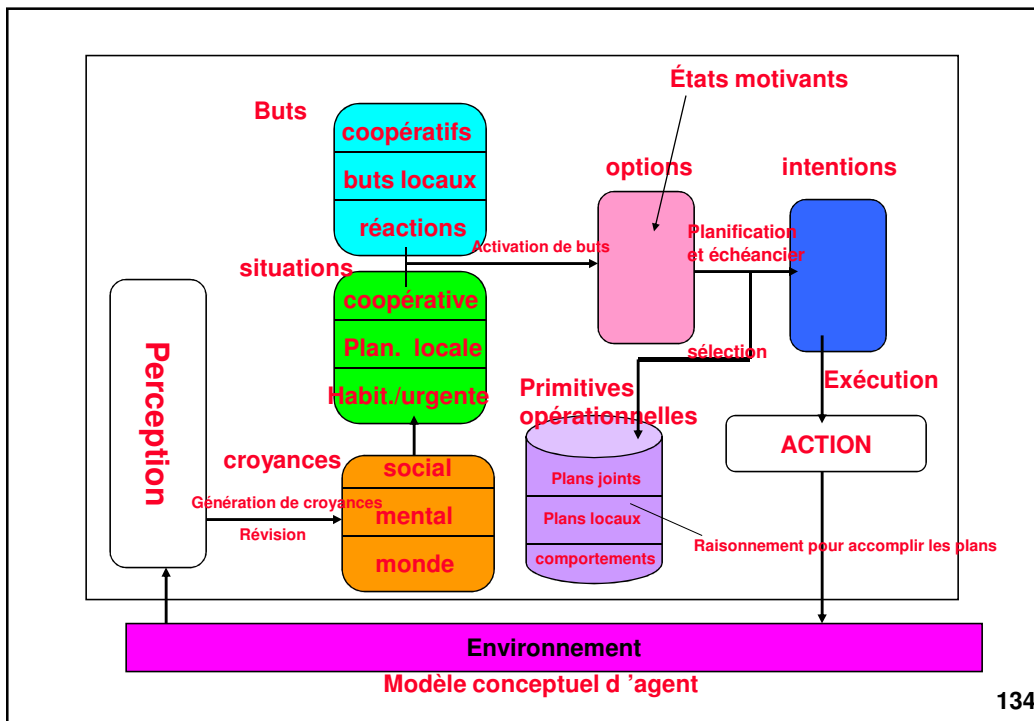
Buts

coopératifs

buts locaux

réactions

États motivants

options

intentions

Activation de buts

Planification et échéancier

situations

coopérative

Plan. locale

Habit./urgente

sélection

Perception

Primitives opérationnelles

Exécution

croyances

social

mental

monde

Génération de croyances

Révision

Plans joints

Plans locaux

comportements

ACTION

Raisonnement pour accomplir les plans

Environnement

Modèle conceptuel d 'agent

134